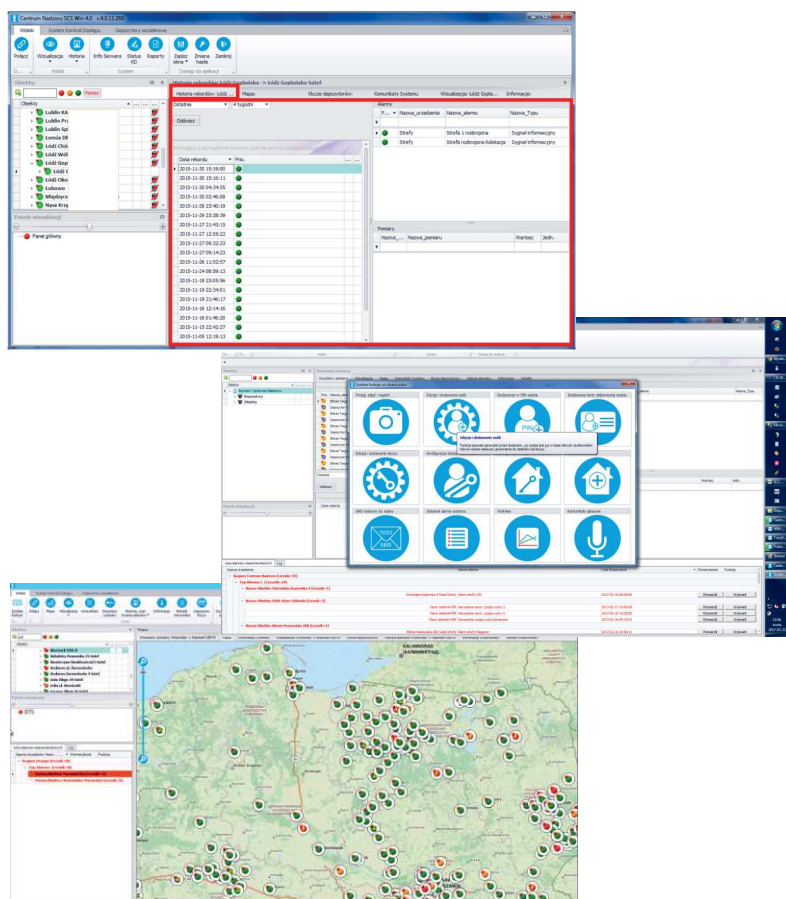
Centrum Nadzoru SCS Win 4.0 - v.4.0.11.260

Widok | System Kontroli Dostępu | Depozytory szczelinowe

Połącz | Wizualizacja | Historia | Info Serwera | Status KD | Raporty | Zapisz okno | Zmiana hasła | Zamknij

Widok | System | Zestaw do aplikacji

Obiekty

Pomoc

Obiekty
Lublin KA
Lublin Pr
Lublin Sp
Łomża DR
Łódź Chó
Łódź Widz
Łódź Gop
Łódź
Łódź Oko
Łubowo
Międzyrz
Nysa Krzy

Panele wizualizacji

Panel główny

Historia rekordów: Łódź Goplańska -> Łódź Goplańska Sztel

Historia rekordów: Łódź ... | Mapa: | Klucze depozytorów: | Komunikaty Systemu | Wizualizacja: Łódź Gopla... | Informacje:

Ostatnie | 4 tygodni

Odśwież

Data rekordu | Pos.
2015-11-30 15:19:00
2015-11-30 15:16:11
2015-11-30 04:34:55
2015-11-30 02:46:58
2015-11-29 23:40:19
2015-11-28 23:38:39
2015-11-27 21:43:15
2015-11-27 12:55:22
2015-11-27 09:32:32
2015-11-27 09:14:23
2015-11-26 11:52:57
2015-11-24 08:59:13
2015-11-19 22:34:01
2015-11-19 21:46:17
2015-11-19 23:05:56
2015-11-16 12:14:16
2015-11-18 01:46:20
2015-11-15 22:42:27
2015-11-09 12:19:13

Alarmy
P... | Nazwa_urządzenia | Nazwa_alarmu | Nazwa_Typu
Strefy | Strefa 1 rozbrojona | Sygnał informacyjny
Strefy | Strefa 1 rozbrojona Kolejacja | Sygnał informacyjny

Pomiary
Nazwa_... | Nazwa_pomiaru | Wartość | Jedn.

Szybkie funkcje systemu
Przyjęcie zdjęć | Edycja i dodawanie osób | Dodawanie PIN osobie | Dodawanie karty zbliżeniowej osobie
Edycja i dodawanie osób
Edycja i dodawanie kluczy | Konfiguracja | | 
SMS testowy do osoby | Ostatnie alarmy systemu | Wykresy | Komunikaty głosowe

SMS

Lista alarmów niepotwierdzonych

Potwierdź | Wyłączył

Mapa

KALININGRAD